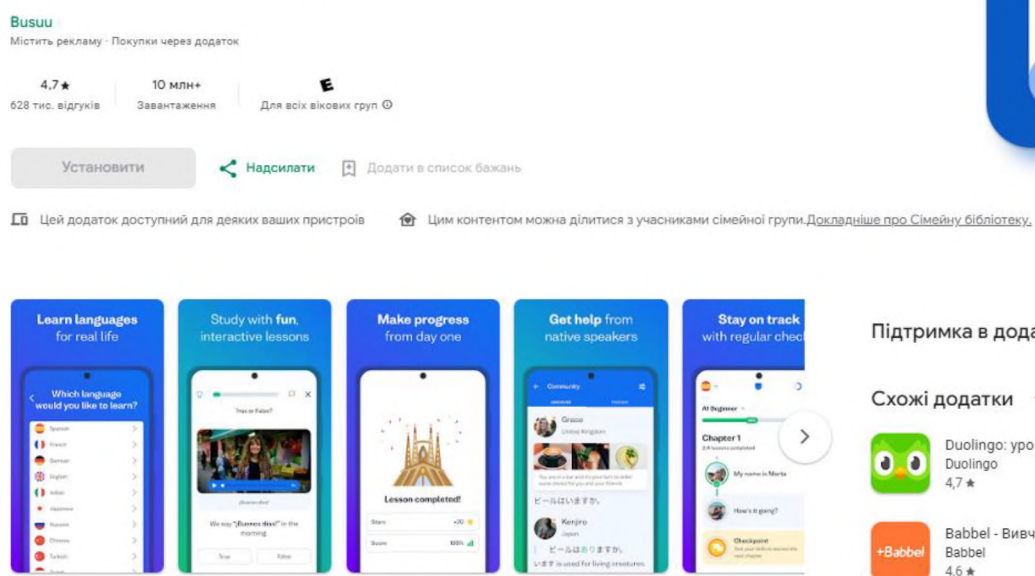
Busuu
Містить рекламу · Покупки через додаток

4,7★
628 тис. відгуків

10 млн+
Завантаження

E
Для всіх вікових груп ⓘ

Установити

Надсилати

Додати в список бажань

Цей додаток доступний для деяких ваших пристроїв

Цим контентом можна ділитися з учасниками сімейної групи. Докладніше про Сімейну бібліотеку

Learn languages for real life

Which language would you like to learn?

Spanish
French
German
English
Italian
Japanese
Russian
Chinese
Turkish

Study with fun, interactive lessons

True or False?

We say "¡Buenos días!" in the morning

True
False

Make progress from day one

Lesson completed!

Get help from native speakers

Community

Grace
United Kingdom

ビールはいますか。

Kenjiro
Japan

ビールはありますか。

Stay on track with regular chec

At Beginner

Chapter 1

My name is Marta

How's it going?

Checkpoint

Підтримка в дода

Схожі додатки

Duolingo: уро
Duolingo
4,7★

Babbel - Вивч
Babbel
4,6★